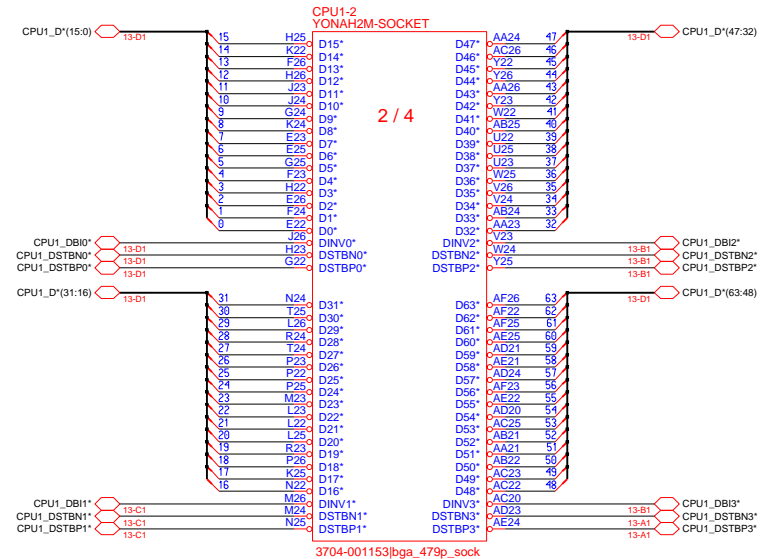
CPU1-2
YONAH2M-SOCKET

2 / 4

CPU1_D*(15:0) 13-D1

15 H25 D15*
14 K22 D14*
13 F26 D13*
12 H26 D12*
11 J23 D11*
10 J24 D10*
9 G24 D9*
8 K24 D8*
7 E23 D7*
6 E25 D6*
5 G25 D5*
4 F23 D4*
3 H22 D3*
2 E26 D2*
1 F24 D1*
0 E22 D0*
J26 DINV0*
CPU1_DBI0* 13-D1 H23 DSTBN0*
CPU1_DSTBN0* 13-D1 G22 DSTBP0*
CPU1_DSTBP0* 13-D1

CPU1_D*(31:16) 13-D1

31 N24 D31*
30 T25 D30*
29 L26 D29*
28 R24 D28*
27 T24 D27*
26 P23 D26*
25 P22 D25*
24 P25 D24*
23 M23 D23*
22 L23 D22*
21 L22 D21*
20 L25 D20*
19 R23 D19*
18 P26 D18*
17 K25 D17*
16 N22 D16*
CPU1_DBI1* M26 DINV1*
CPU1_DSTBN1* 13-C1 M24 DSTBN1*
CPU1_DSTBP1* 13-C1 N25 DSTBP1*
13-C1

D47* AA24 47
D46* AC26 46
D45* Y22 45
D44* Y26 44
D43* AA26 43
D42* Y23 42
D41* W22 41
D40* AB25 40
D39* U22 39
D38* U25 38
D37* U23 37
D36* W25 36
D35* V26 35
D34* V24 34
D33* AB24 33
D32* AA23 32
DINV2* V23
DSTBN2* W24
DSTBP2* Y25

13-D1 CPU1_D*(47:32)
13-B1 CPU1_DBI2*
13-B1 CPU1_DSTBN2*
13-B1 CPU1_DSTBP2*

D63* AF26 63
D62* AF22 62
D61* AF25 61
D60* AE25 60
D59* AD21 59
D58* AE21 58
D57* AD24 57
D56* AF23 56
D55* AE22 55
D54* AD20 54
D53* AC25 53
D52* AB21 52
D51* AA21 51
D50* AB22 50
D49* AC23 49
D48* AC22 48
DINV3* AC20
DSTBN3* AD23
DSTBP3* AE24

13-D1 CPU1_D*(63:48)
13-B1 CPU1_DBI3*
13-A1 CPU1_DSTBN3*
13-A1 CPU1_DSTBP3*

3704-001153|bga_479p_sock